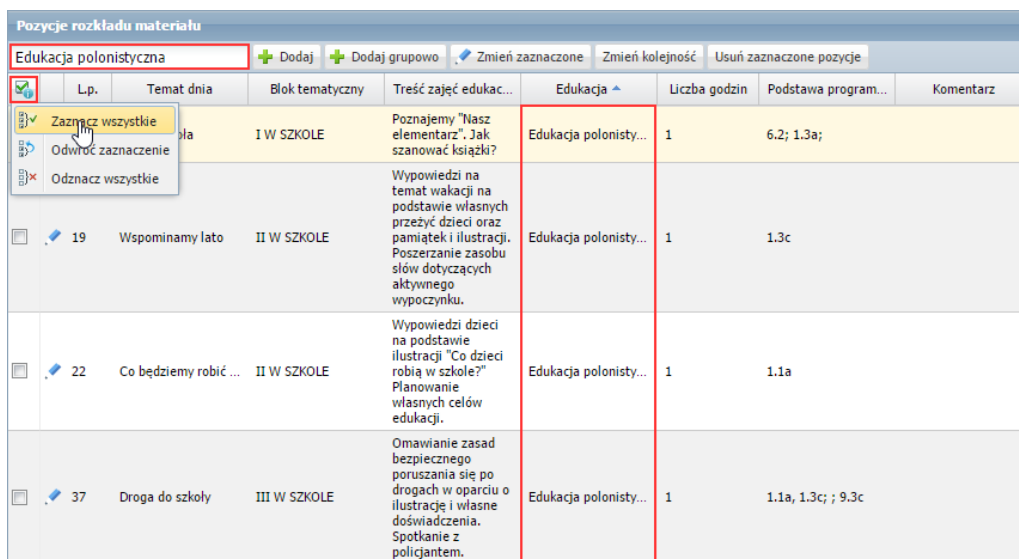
Pozycje rozkładu materiału

Edukacja polonistyczna

Dodaj | Dodaj grupowo | Zmień zaznaczone | Zmień kolejność | Usuń zaznaczone pozycje

Zaznacz wszystkie
Odwróć zaznaczenie
Odznacz wszystkie

| | L.p. | Temat dnia | Blok tematyczny | Treść zajęć edukac... | Edukacja | Liczba godzin | Podstawa program... | Komentarz |
|---|---|---|---|---|---|---|---|---|
| | | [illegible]oła | I W SZKOLE | Poznajemy "Nasz elementarz". Jak szanować książki? | Edukacja polonisty... | 1 | 6.2; 1.3a; | |
| | 19 | Wspominamy lato | II W SZKOLE | Wypowiedzi na temat wakacji na podstawie własnych przeżyć dzieci oraz pamiątek i ilustracji. Poszerzanie zasobu słów dotyczących aktywnego wypoczynku. | Edukacja polonisty... | 1 | 1.3c | |
| | 22 | Co będziemy robić ... | II W SZKOLE | Wypowiedzi dzieci na podstawie ilustracji "Co dzieci robią w szkole?" Planowanie własnych celów edukacji. | Edukacja polonisty... | 1 | 1.1a | |
| | 37 | Droga do szkoły | III W SZKOLE | Omawianie zasad bezpiecznego poruszania się po drogach w oparciu o ilustrację i własne doświadczenia. Spotkanie z policjantem. | Edukacja polonisty... | 1 | 1.1a, 1.3c; ; 9.3c | |